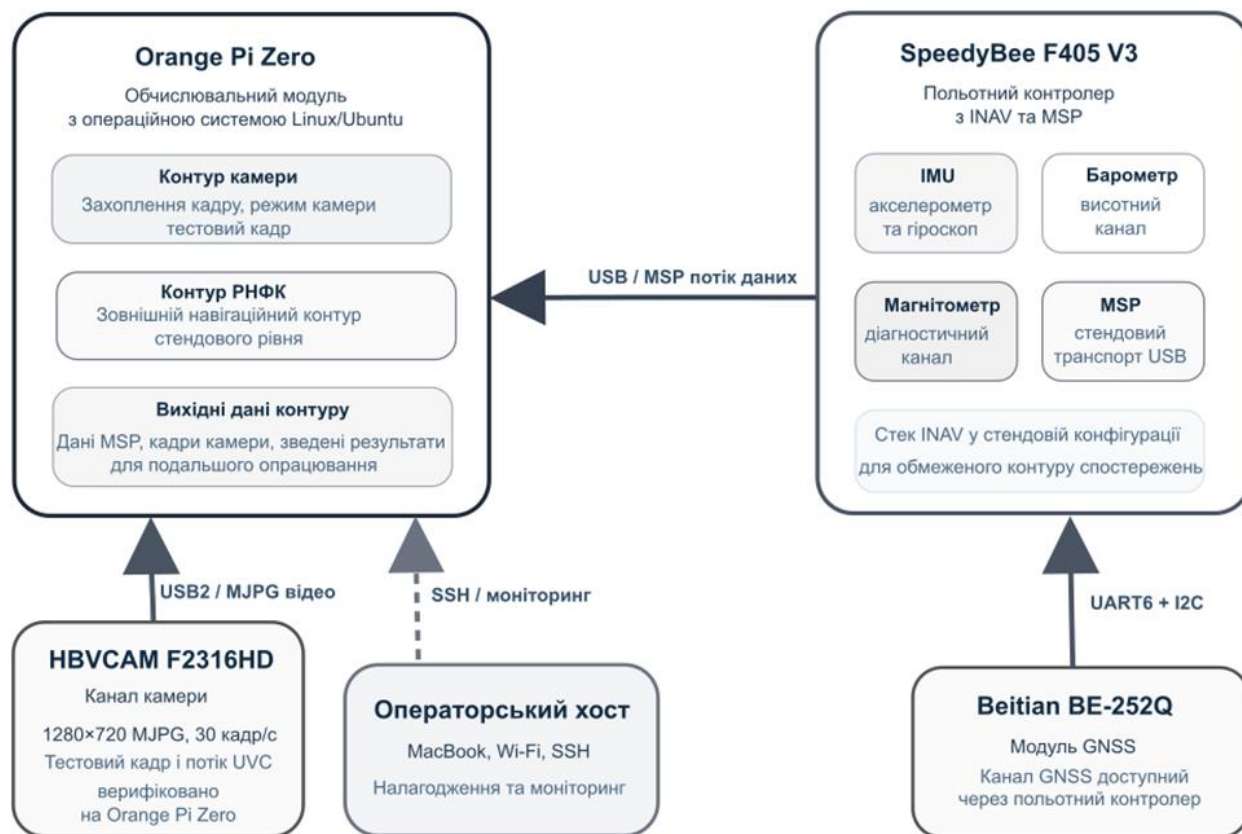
Orange Pi Zero
Обчислювальний модуль з операційною системою Linux/Ubuntu

Контур камери
Захоплення кадру, режим камери тестовий кадр

Контур РНФК
Зовнішній навігаційний контур стендового рівня

Вихідні дані контуру
Дані MSP, кадри камери, зведені результати для подальшого опрацювання

USB / MSP потік даних

SpeedyBee F405 V3
Польотний контролер з INAV та MSP

IMU
акселерометр та гіроскоп

Барометр
висотний канал

Магнітометр
діагностичний канал

MSP
стендовий транспорт USB

Стек INAV у стендовій конфігурації для обмеженого контуру спостережень

USB2 / MJPG відео

SSH / моніторинг

UART6 + I2C

HBVCAM F2316HD
Канал камери
1280×720 MJPG, 30 кадр/с
Тестовий кадр і потік UVC верифіковано на Orange Pi Zero

Операторський хост
MacBook, Wi-Fi, SSH
Налагодження та моніторинг

Beitian BE-252Q
Модуль GNSS
Канал GNSS доступний через польотний контролер